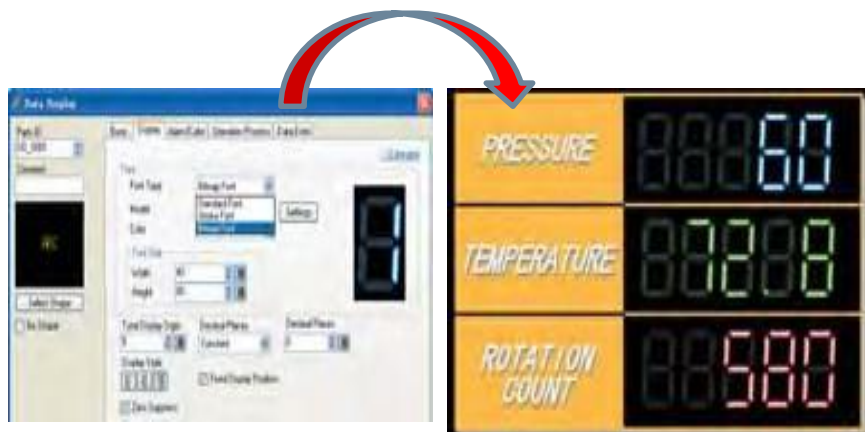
Data Display

Parts ID
DD_0001
Comment

Select Shape
No Shape

Basic | Display | Alarm/Color | Operation/Process | Data Entry

Font
Font Type
Bitmap Font
Standard Font
Stroke Font
Image Font
Model
Color
Settings

Font Size
Width
Height

Total Display Digits
Decimal Places
Display Style
Fixed Display Position
Zero Suppress

PRESSURE
60

TEMPERATURE
128

ROTATION COUNT
580